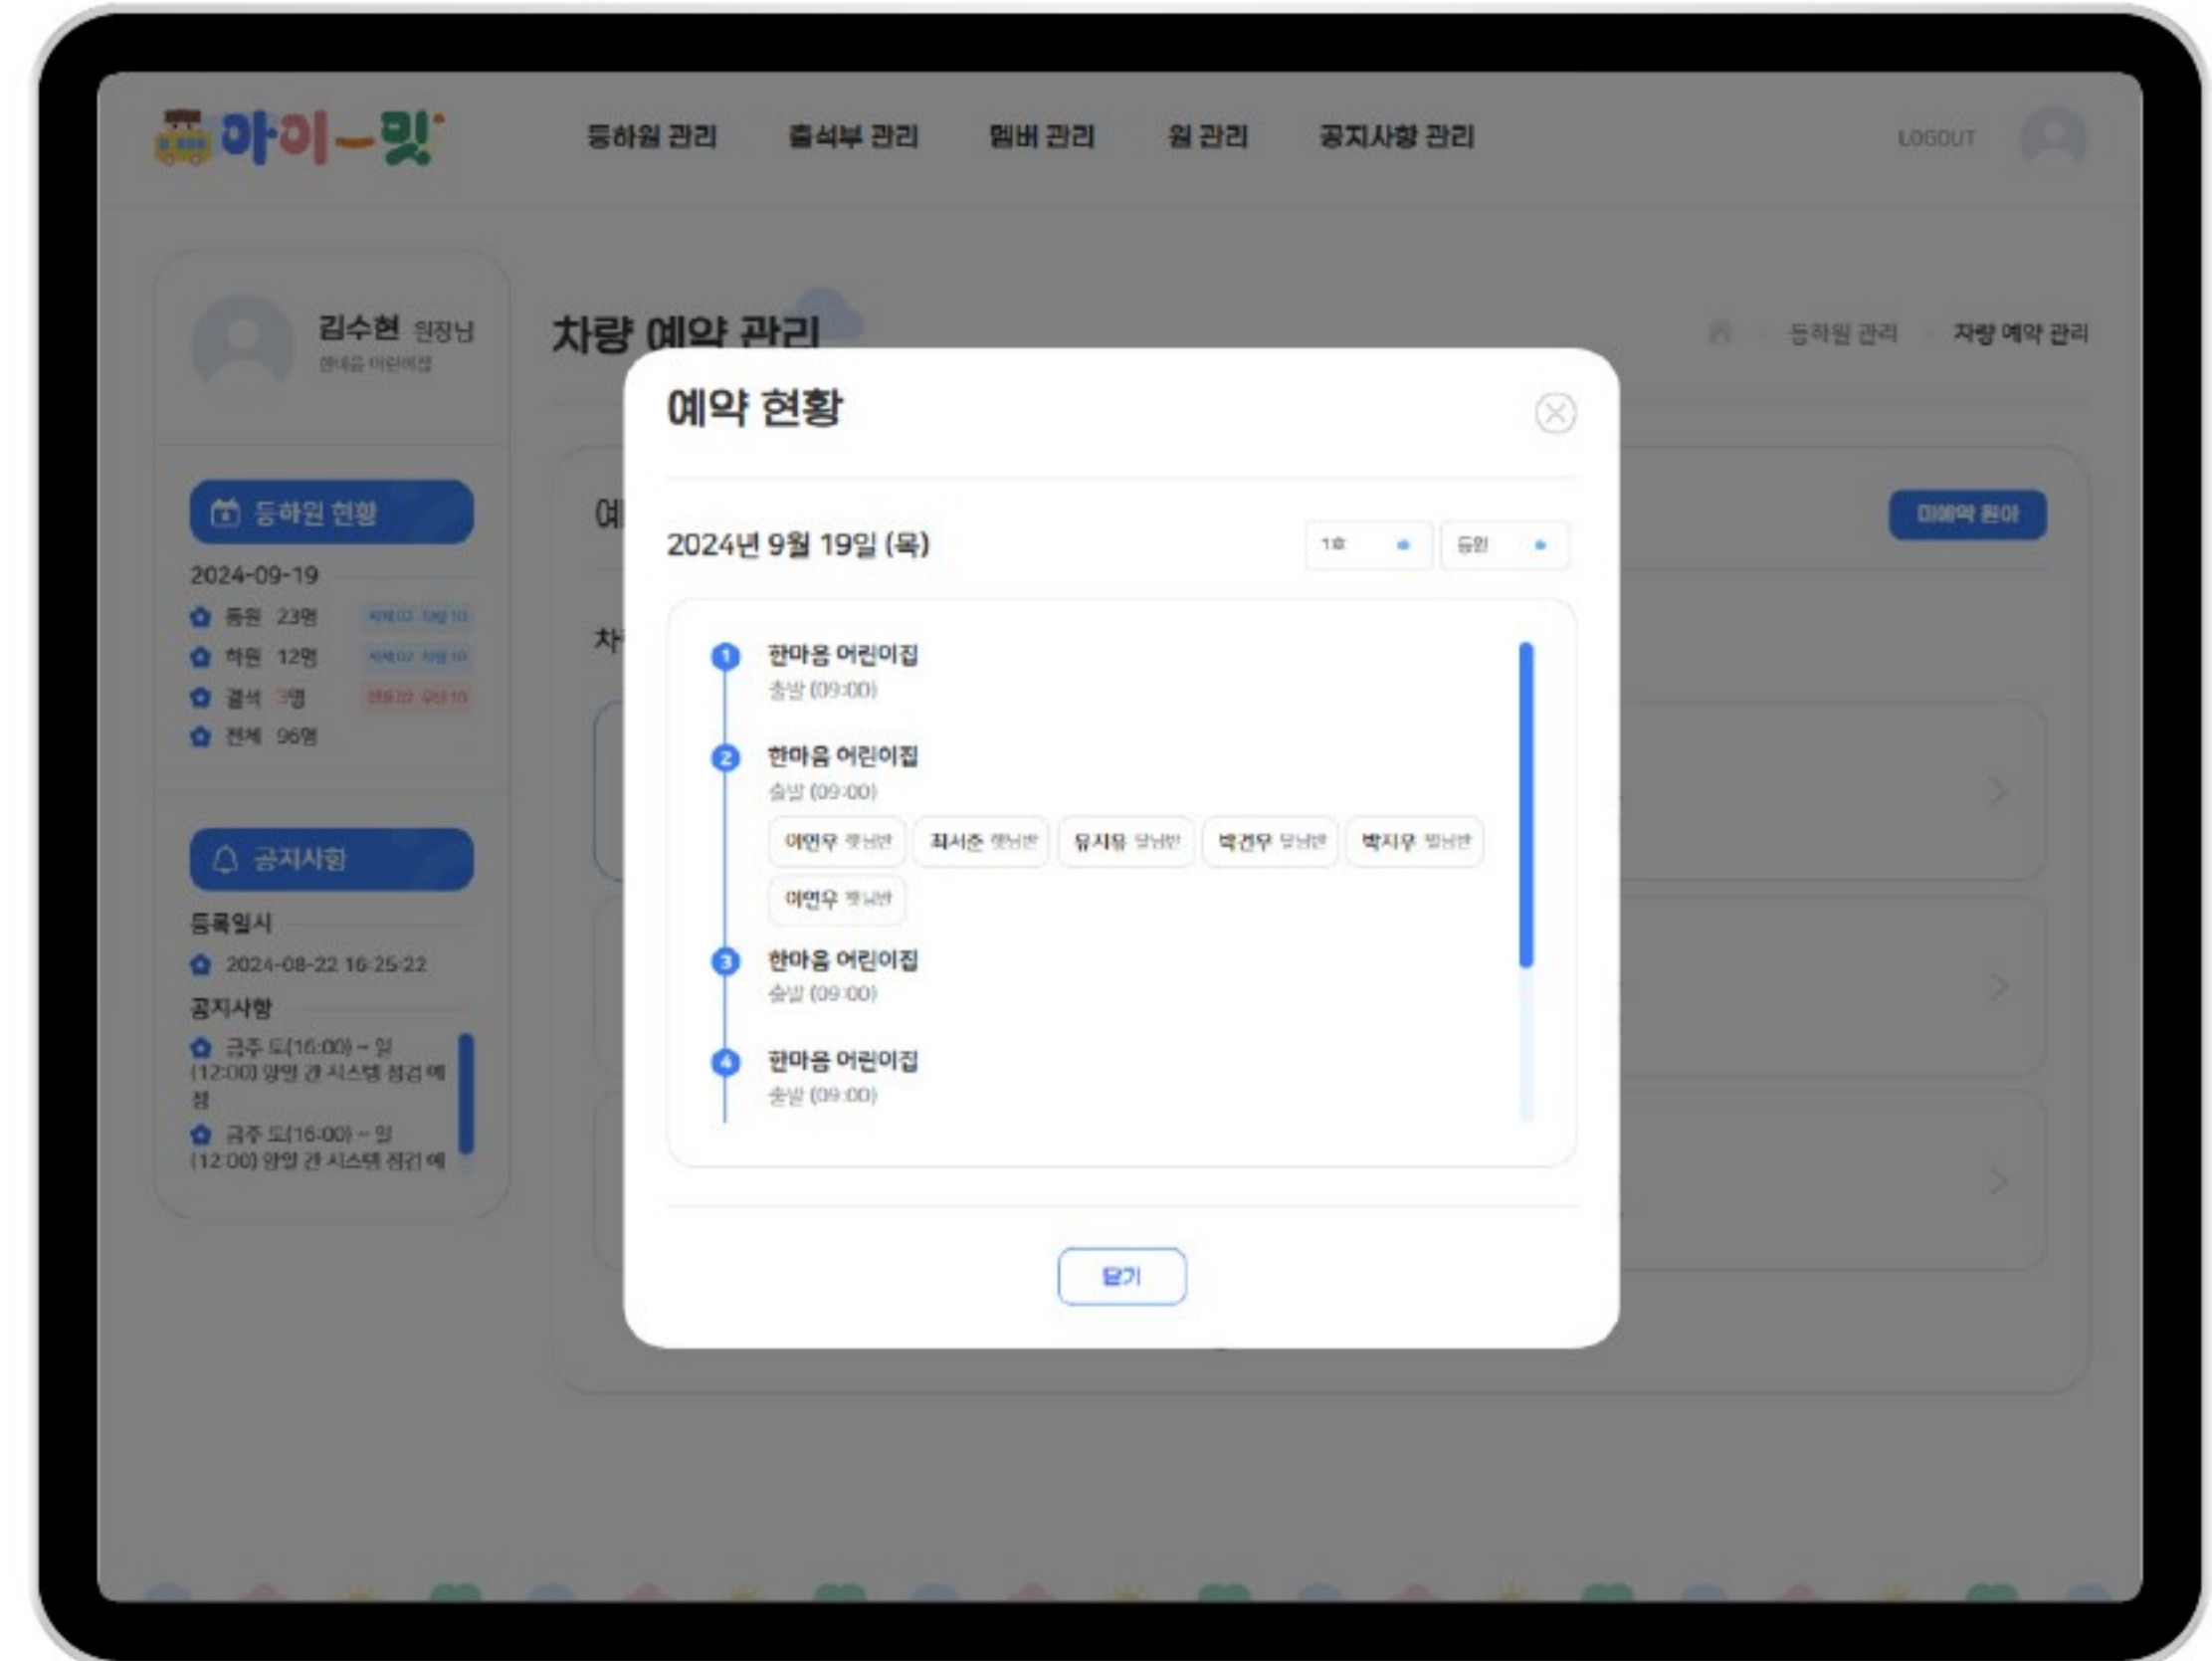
아이-밋

등하원 관리 출석부 관리 멤버 관리 원 관리 공지사항 관리

LOGOUT

김수현 원장님
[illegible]

등하원 현황
2024-09-19
등원 23명 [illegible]
하원 12명 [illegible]
결석 3명 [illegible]
전체 96명

공지사항
등록일시
2024-08-22 16:25:22
공지사항
금주 토(16:00) ~ 일 (12:00) 양일 간 시스템 점검 예정
금주 토(16:00) ~ 일 (12:00) 양일 간 시스템 점검 예

차량 예약 관리

등하원 관리 > 차량 예약 관리

미예약 원아

예약 현황

2024년 9월 19일 (목)
1호 등원

1 한마음 어린이집
출발 (09:00)

2 한마음 어린이집
출발 (09:00)
이연우 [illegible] 최서준 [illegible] 유지유 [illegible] 박건우 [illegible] 박지우 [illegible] 이연우 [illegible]

3 한마음 어린이집
출발 (09:00)

4 한마음 어린이집
출발 (09:00)

닫기